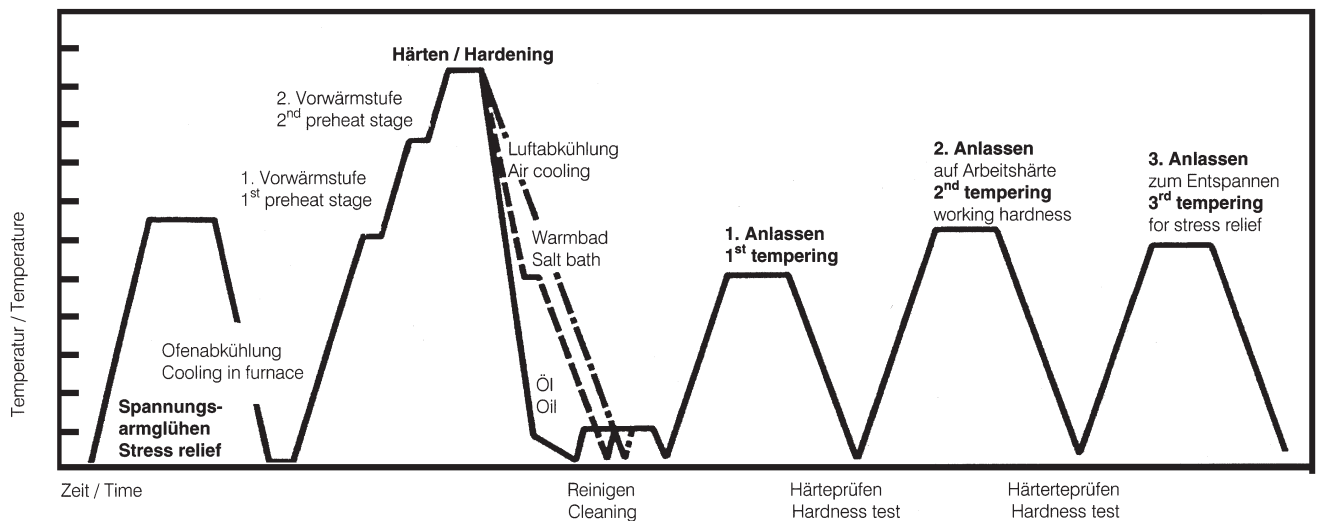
Temperatur / Temperature

Spannungs-
armglühen
Stress relief

Ofenabkühlung
Cooling in furnace

1. Vorwärmstufe
1$^{st}$ preheat stage

2. Vorwärmstufe
2$^{nd}$ preheat stage

Härten / Hardening

Luftabkühlung
Air cooling

Warmbad
Salt bath

Öl
Oil

1. Anlassen
1$^{st}$ tempering

2. Anlassen
auf Arbeitshärte
2$^{nd}$ tempering
working hardness

3. Anlassen
zum Entspannen
3$^{rd}$ tempering
for stress relief

Zeit / Time

Reinigen
Cleaning

Härteprüfen
Hardness test

Härterteprüfen
Hardness test